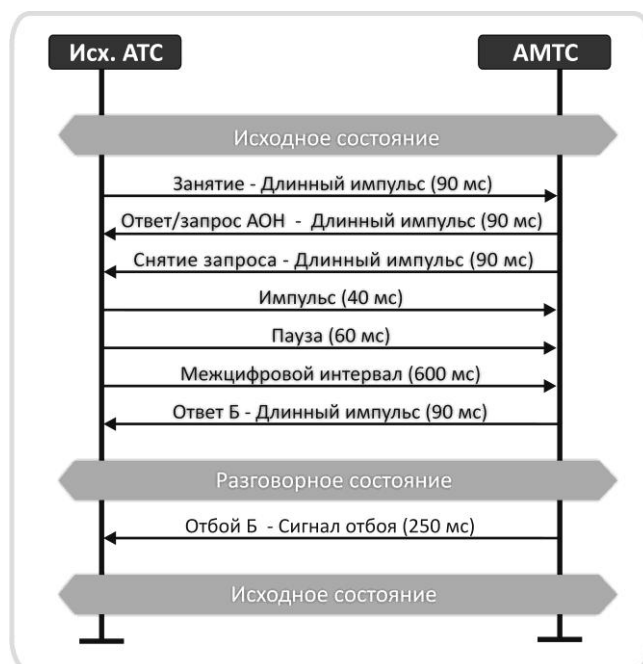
Исх. АТС

АМТС

Исходное состояние

Занятие - Длинный импульс (90 мс)

Ответ/запрос АОН - Длинный импульс (90 мс)

Снятие запроса - Длинный импульс (90 мс)

Импульс (40 мс)

Пауза (60 мс)

Межцифровой интервал (600 мс)

Ответ Б - Длинный импульс (90 мс)

Разговорное состояние

Отбой Б - Сигнал отбоя (250 мс)

Исходное состояние